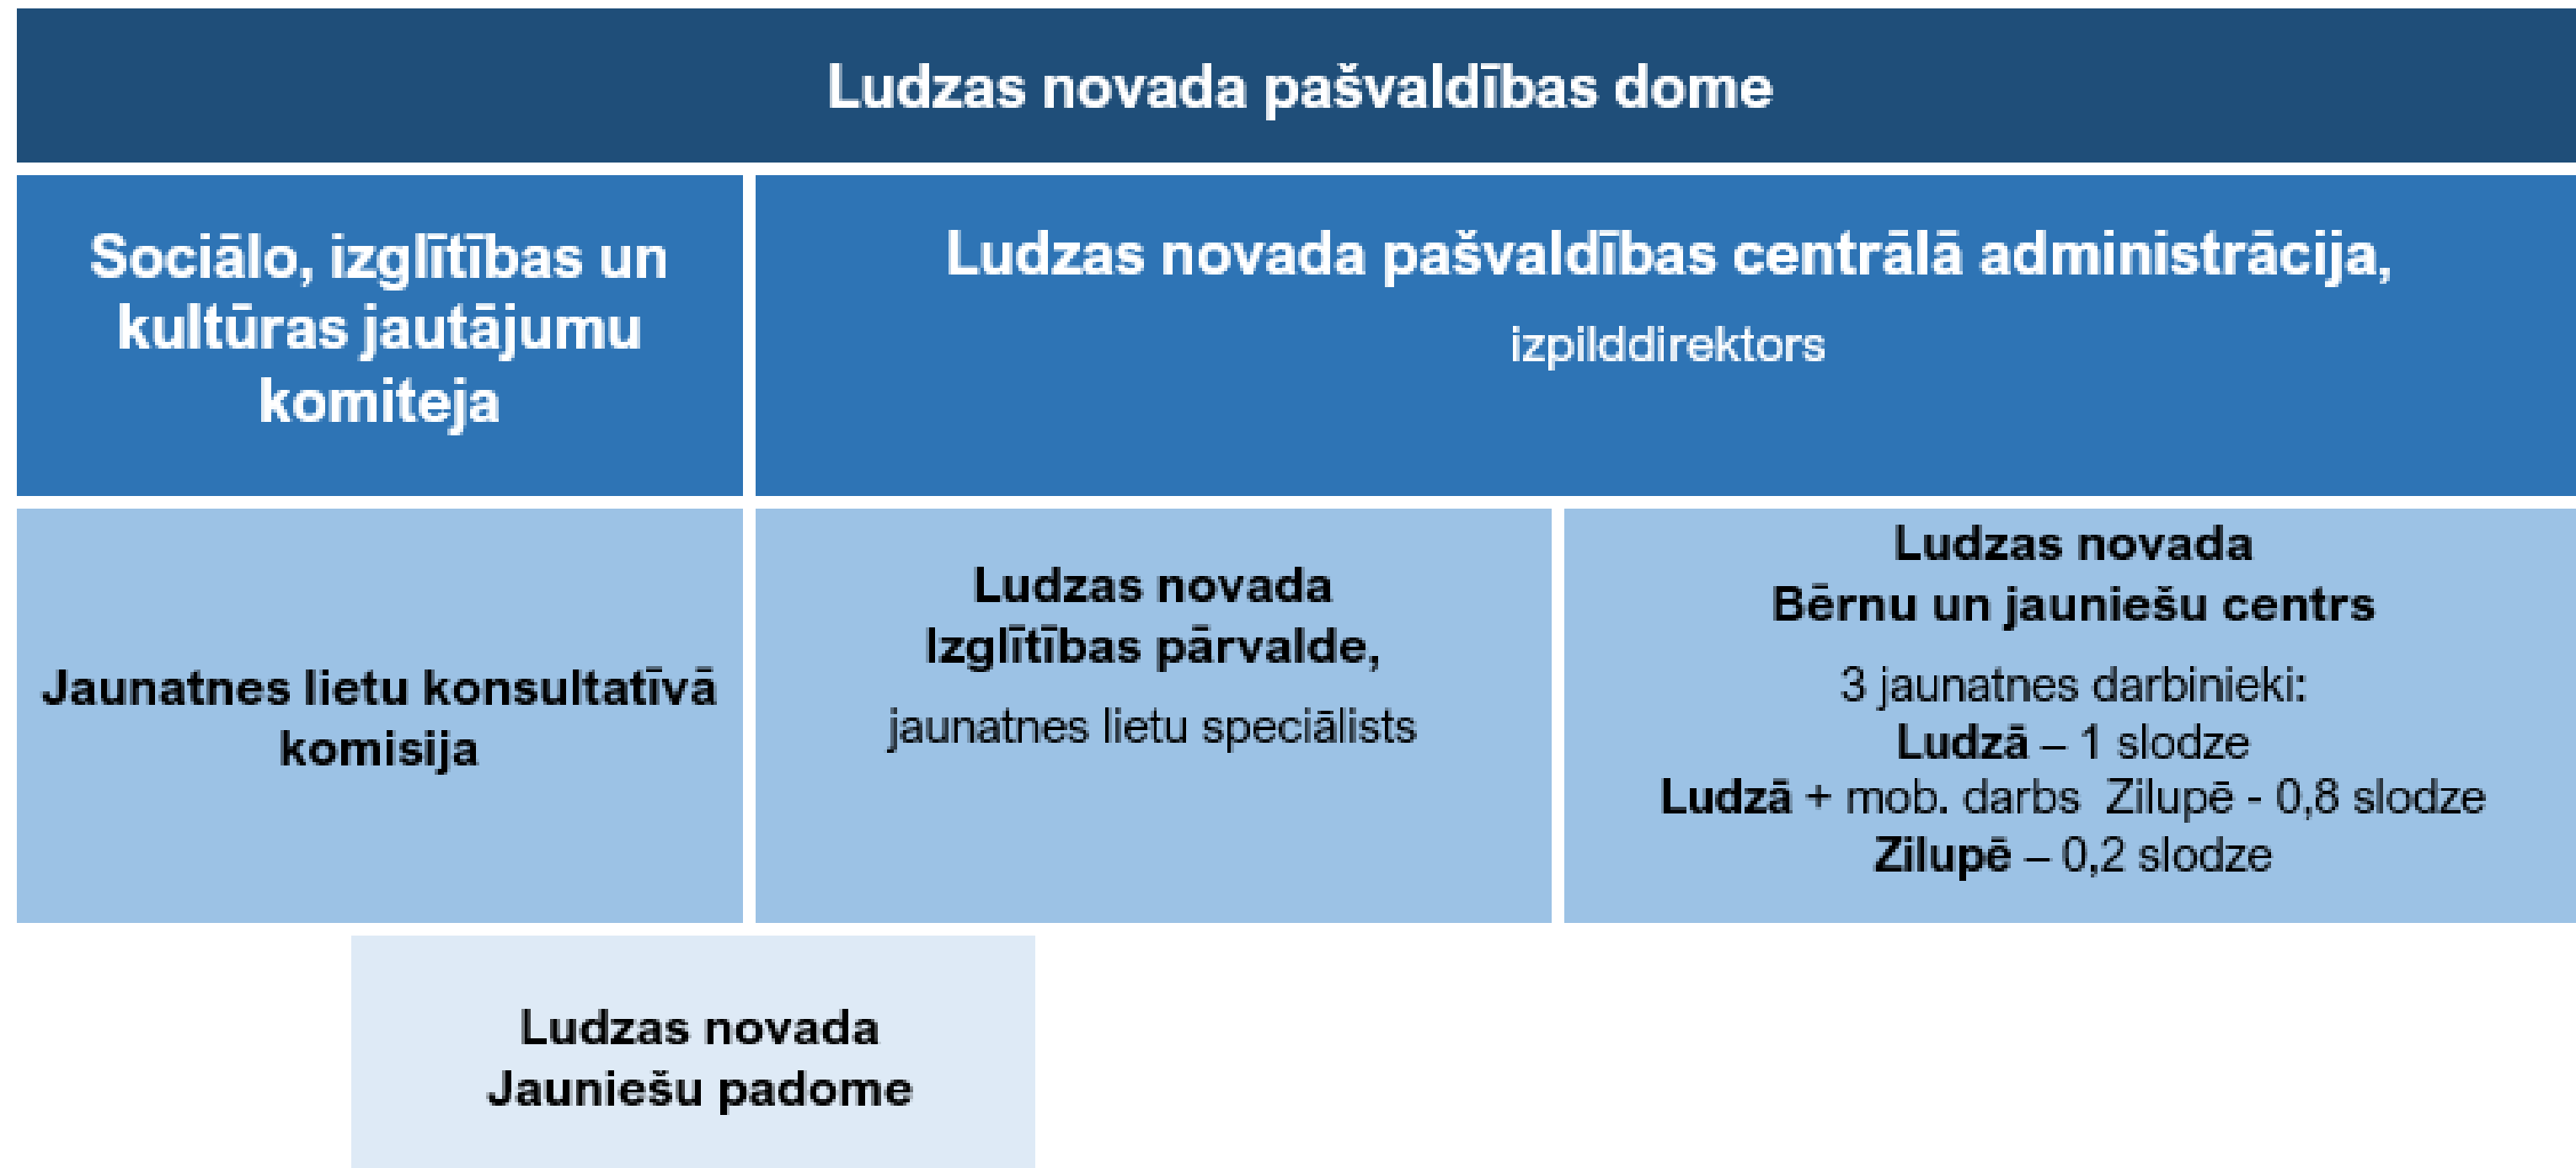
Ludzas novada pašvaldības dome

Sociālo, izglītības un kultūras jautājumu komiteja

Ludzas novada pašvaldības centrālā administrācija,
izpilddirektors

Jaunatnes lietu konsultatīvā komisija

Ludzas novada
Izglītības pārvalde,
jaunatnes lietu speciālists

Ludzas novada
Bērnu un jauniešu centrs
3 jaunatnes darbinieki:
Ludzā – 1 slodze
Ludzā + mob. darbs Zilupē - 0,8 slodze
Zilupē – 0,2 slodze

Ludzas novada
Jauniešu padome